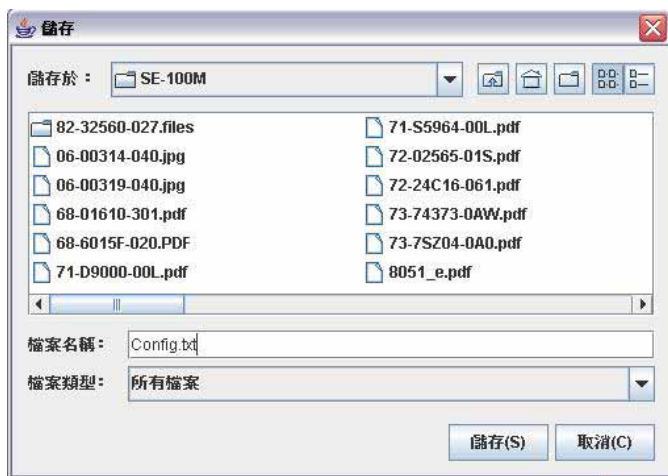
儲存

儲存於： SE-100M

82-32560-027.files
06-00314-040.jpg
06-00319-040.jpg
68-01610-301.pdf
68-6015F-020.PDF
71-D9000-00L.pdf

71-S5964-00L.pdf
72-02565-01S.pdf
72-24C16-061.pdf
73-74373-0AW.pdf
73-7SZ04-0A0.pdf
8051_e.pdf

檔案名稱： Config.txt

檔案類型： 所有檔案

儲存(S) 取消(C)